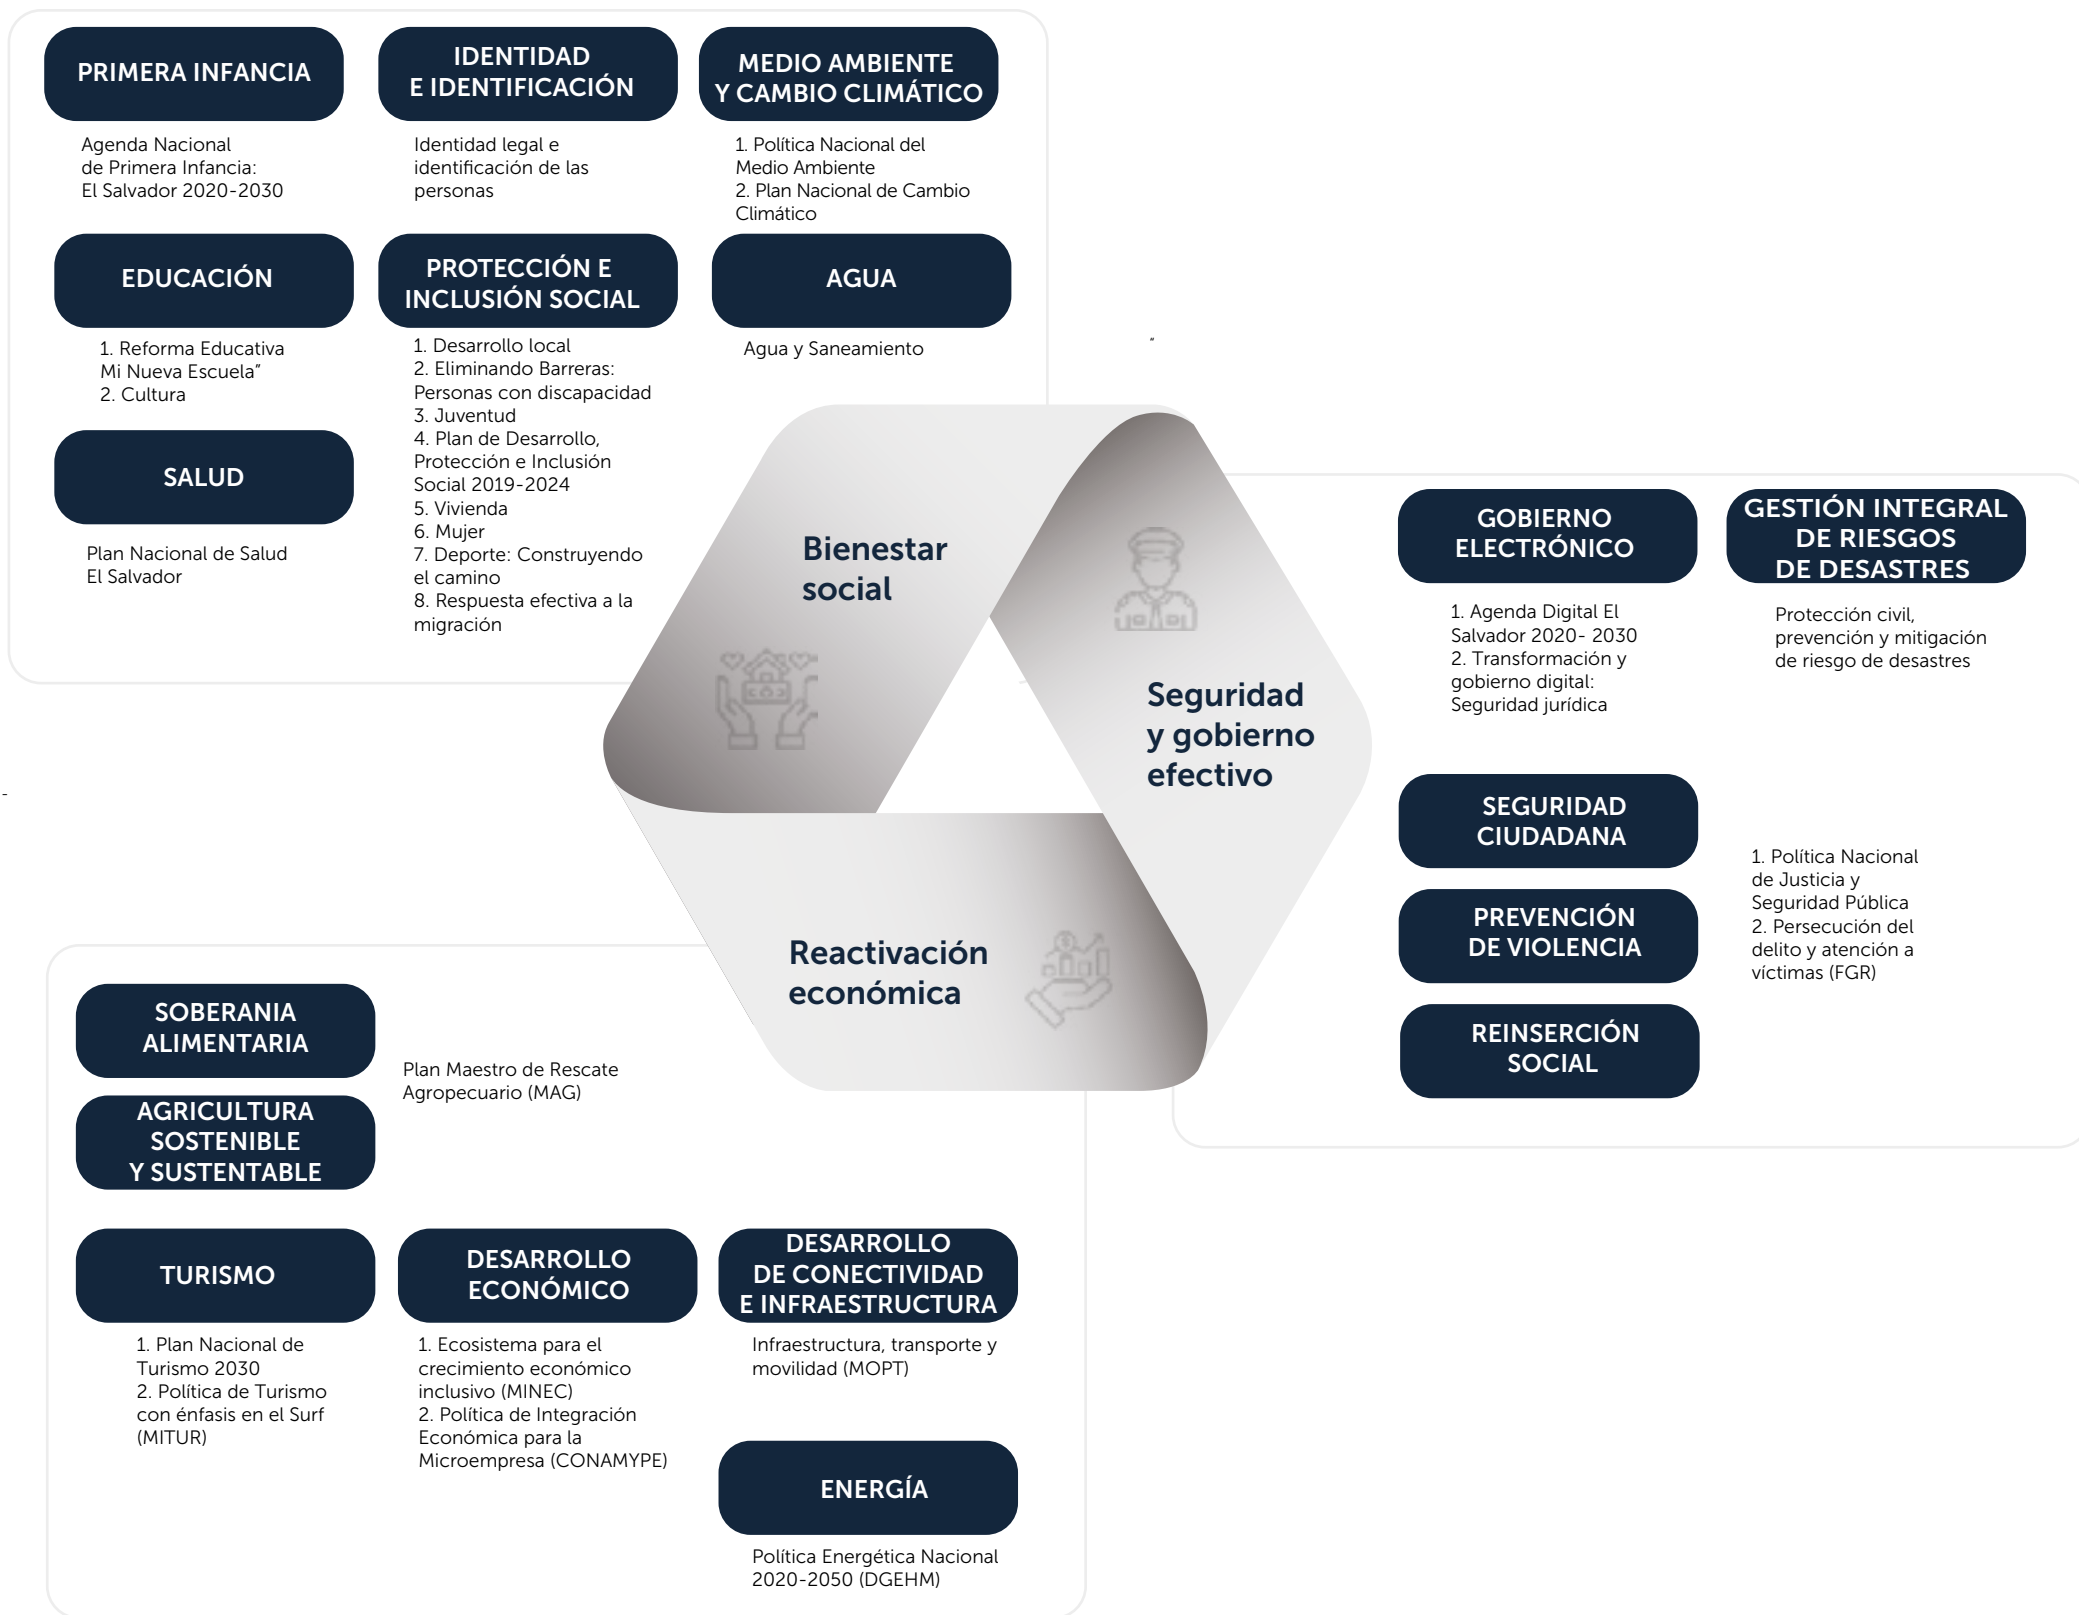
PRIMERA INFANCIA

Agenda Nacional de Primera Infancia: El Salvador 2020-2030

IDENTIDAD E IDENTIFICACIÓN

Identidad legal e identificación de las personas

MEDIO AMBIENTE Y CAMBIO CLIMÁTICO

1. Política Nacional del Medio Ambiente
2. Plan Nacional de Cambio Climático

EDUCACIÓN

1. Reforma Educativa Mi Nueva Escuela"
2. Cultura

PROTECCIÓN E INCLUSIÓN SOCIAL

1. Desarrollo local
2. Eliminando Barreras: Personas con discapacidad
3. Juventud
4. Plan de Desarrollo, Protección e Inclusión Social 2019-2024
5. Vivienda
6. Mujer
7. Deporte: Construyendo el camino
8. Respuesta efectiva a la migración

AGUA

Agua y Saneamiento

SALUD

Plan Nacional de Salud El Salvador

Bienestar social

Seguridad y gobierno efectivo

Reactivación económica

GOBIERNO ELECTRÓNICO

1. Agenda Digital El Salvador 2020- 2030
2. Transformación y gobierno digital: Seguridad jurídica

GESTIÓN INTEGRAL DE RIESGOS DE DESASTRES

Protección civil, prevención y mitigación de riesgo de desastres

SEGURIDAD CIUDADANA

PREVENCIÓN DE VIOLENCIA

REINSERCIÓN SOCIAL

1. Política Nacional de Justicia y Seguridad Pública
2. Persecución del delito y atención a víctimas (FGR)

SOBERANIA ALIMENTARIA

AGRICULTURA SOSTENIBLE Y SUSTENTABLE

Plan Maestro de Rescate Agropecuario (MAG)

TURISMO

1. Plan Nacional de Turismo 2030
2. Política de Turismo con énfasis en el Surf (MITUR)

DESARROLLO ECONÓMICO

1. Ecosistema para el crecimiento económico inclusivo (MINEC)
2. Política de Integración Económica para la Microempresa (CONAMYPE)

DESARROLLO DE CONECTIVIDAD E INFRAESTRUCTURA

Infraestructura, transporte y movilidad (MOPT)

ENERGÍA

Política Energética Nacional 2020-2050 (DGEHM)